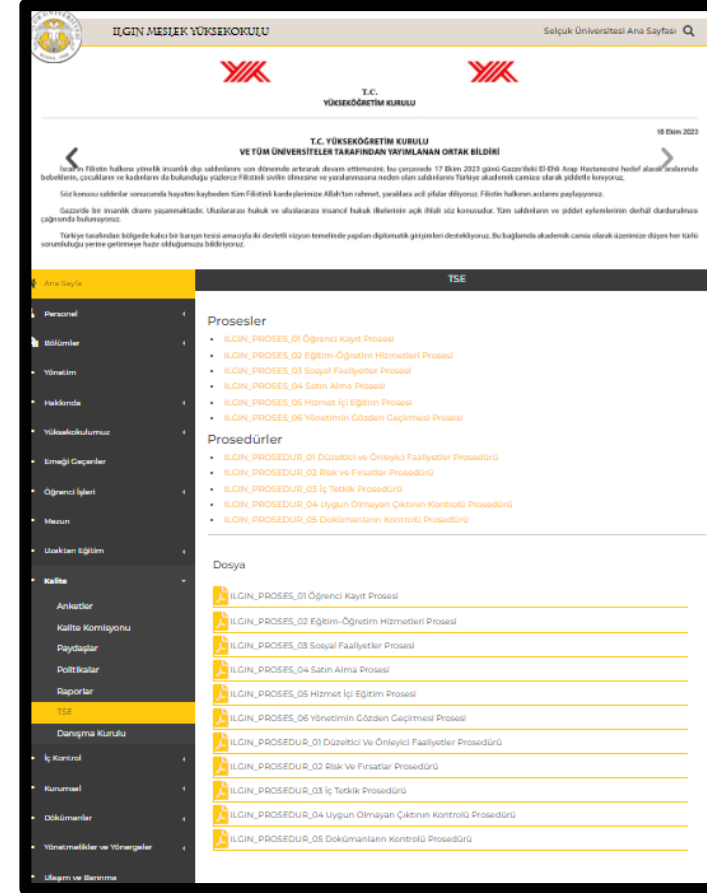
ILGIN MESLEK YÜKSEKOKULU

Selçuk Üniversitesi Ana Sayfası

T.C.
YÜKSEKÖĞRETİM KURULU

18 Ekim 2023

T.C. YÜKSEKÖĞRETİM KURULU
VE TÜM ÜNİVERSİTELER TARAFINDAN YAYIMLANAN ORTAK BİLDİRİ

İsrail'in Filistin halkına yönelik insanlık dışı saldırılarını son dönemde artırarak devam ettirmesini; bu çerçevede 17 Ekim 2023 günü Gazze'deki El-Ehli Arap Hastanesini hedef alarak aralarında bebeklerin, çocukların ve kadınların da bulunduğu yüzlerce Filistinli sivilin ölmesine ve yaralanmasına neden olan saldırılarını Türkiye akademik camiası olarak şiddetle kınıyoruz.

Söz konusu saldırılar sonucunda hayatını kaybeden tüm Filistinli kardeşlerimize Allah'tan rahmet, yaralılara acil şifalar diliyoruz. Filistin halkının acılarını paylaşıyoruz.

Gazze'de bir insanlık dramı yaşanmaktadır. Uluslararası hukuk ve uluslararası insancıl hukuk ilkelerinin açık ihlali söz konusudur. Tüm saldırıların ve şiddet eylemlerinin derhal durdurulması çağrısında bulunuyoruz.

Türkiye tarafından bölgede kalıcı bir barışın tesisi amacıyla iki devletli vizyon temelinde yapılan diplomatik girişimleri destekliyoruz. Bu bağlamda akademik camia olarak üzerimize düşen her türlü sorumluluğu yerine getirmeye hazır olduğumuzu bildiriyoruz.

Ana Sayfa
Personel
Bölümler
Yönetim
Hakkında
Yüksekokulumuz
Emeği Geçenler
Öğrenci İşleri
Mezun
Uzaktan Eğitim
Kalite
Anketler
Kalite Komisyonu
Paydaşlar
Politikalar
Raporlar
TSE
Danışma Kurulu
İç Kontrol
Kurumsal
Dokümanlar
Yönetmelikler ve Yönergeler
Ulaşım ve Barınma

TSE

Prosesler
- ILGIN_PROSES_01 Öğrenci Kayıt Prosesi
- ILGIN_PROSES_02 Eğitim-Öğretim Hizmetleri Prosesi
- ILGIN_PROSES_03 Sosyal Faaliyetler Prosesi
- ILGIN_PROSES_04 Satın Alma Prosesi
- ILGIN_PROSES_05 Hizmet İçi Eğitim Prosesi
- ILGIN_PROSES_06 Yönetimin Gözden Geçirmesi Prosesi

Prosedürler
- ILGIN_PROSEDUR_01 Düzeltici ve Önleyici Faaliyetler Prosedürü
- ILGIN_PROSEDUR_02 Risk ve Fırsatlar Prosedürü
- ILGIN_PROSEDUR_03 İç Tetkik Prosedürü
- ILGIN_PROSEDUR_04 Uygun Olmayan Çıktının Kontrolü Prosedürü
- ILGIN_PROSEDUR_05 Dokümanların Kontrolü Prosedürü

Dosya
ILGIN_PROSES_01 Öğrenci Kayıt Prosesi
ILGIN_PROSES_02 Eğitim-Öğretim Hizmetleri Prosesi
ILGIN_PROSES_03 Sosyal Faaliyetler Prosesi
ILGIN_PROSES_04 Satın Alma Prosesi
ILGIN_PROSES_05 Hizmet İçi Eğitim Prosesi
ILGIN_PROSES_06 Yönetimin Gözden Geçirmesi Prosesi
ILGIN_PROSEDUR_01 Düzeltici Ve Önleyici Faaliyetler Prosedürü
ILGIN_PROSEDUR_02 Risk Ve Fırsatlar Prosedürü
ILGIN_PROSEDUR_03 İç Tetkik Prosedürü
ILGIN_PROSEDUR_04 Uygun Olmayan Çıktının Kontrolü Prosedürü
ILGIN_PROSEDUR_05 Dokümanların Kontrolü Prosedürü